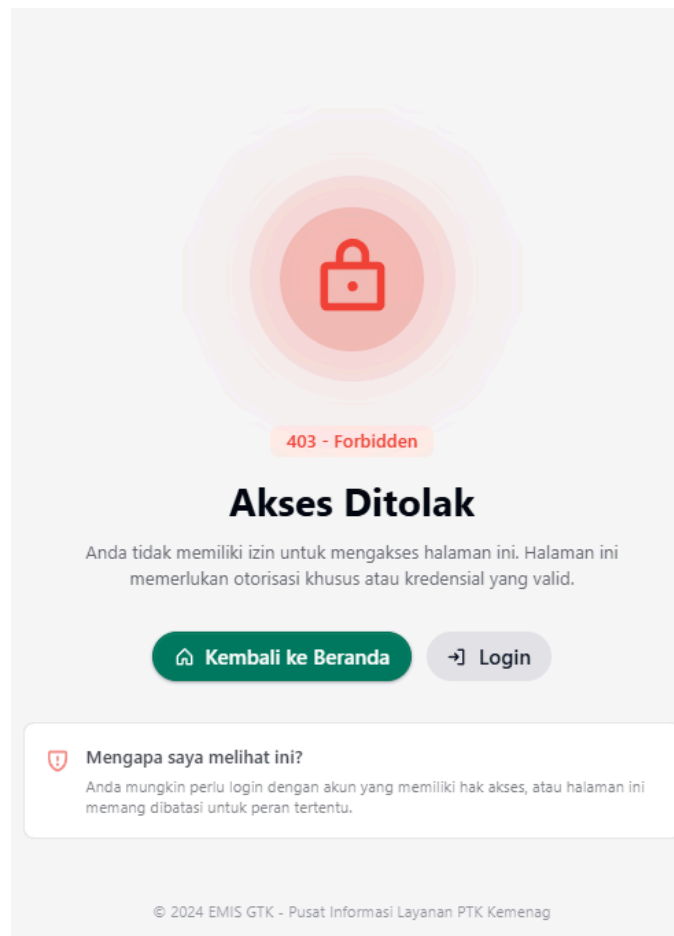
403 - Forbidden

Akses Ditolak

Anda tidak memiliki izin untuk mengakses halaman ini. Halaman ini memerlukan otorisasi khusus atau kredensial yang valid.

Kembali ke Beranda

Login

Mengapa saya melihat ini?

Anda mungkin perlu login dengan akun yang memiliki hak akses, atau halaman ini memang dibatasi untuk peran tertentu.

© 2024 EMIS GTK - Pusat Informasi Layanan PTK Kemenag